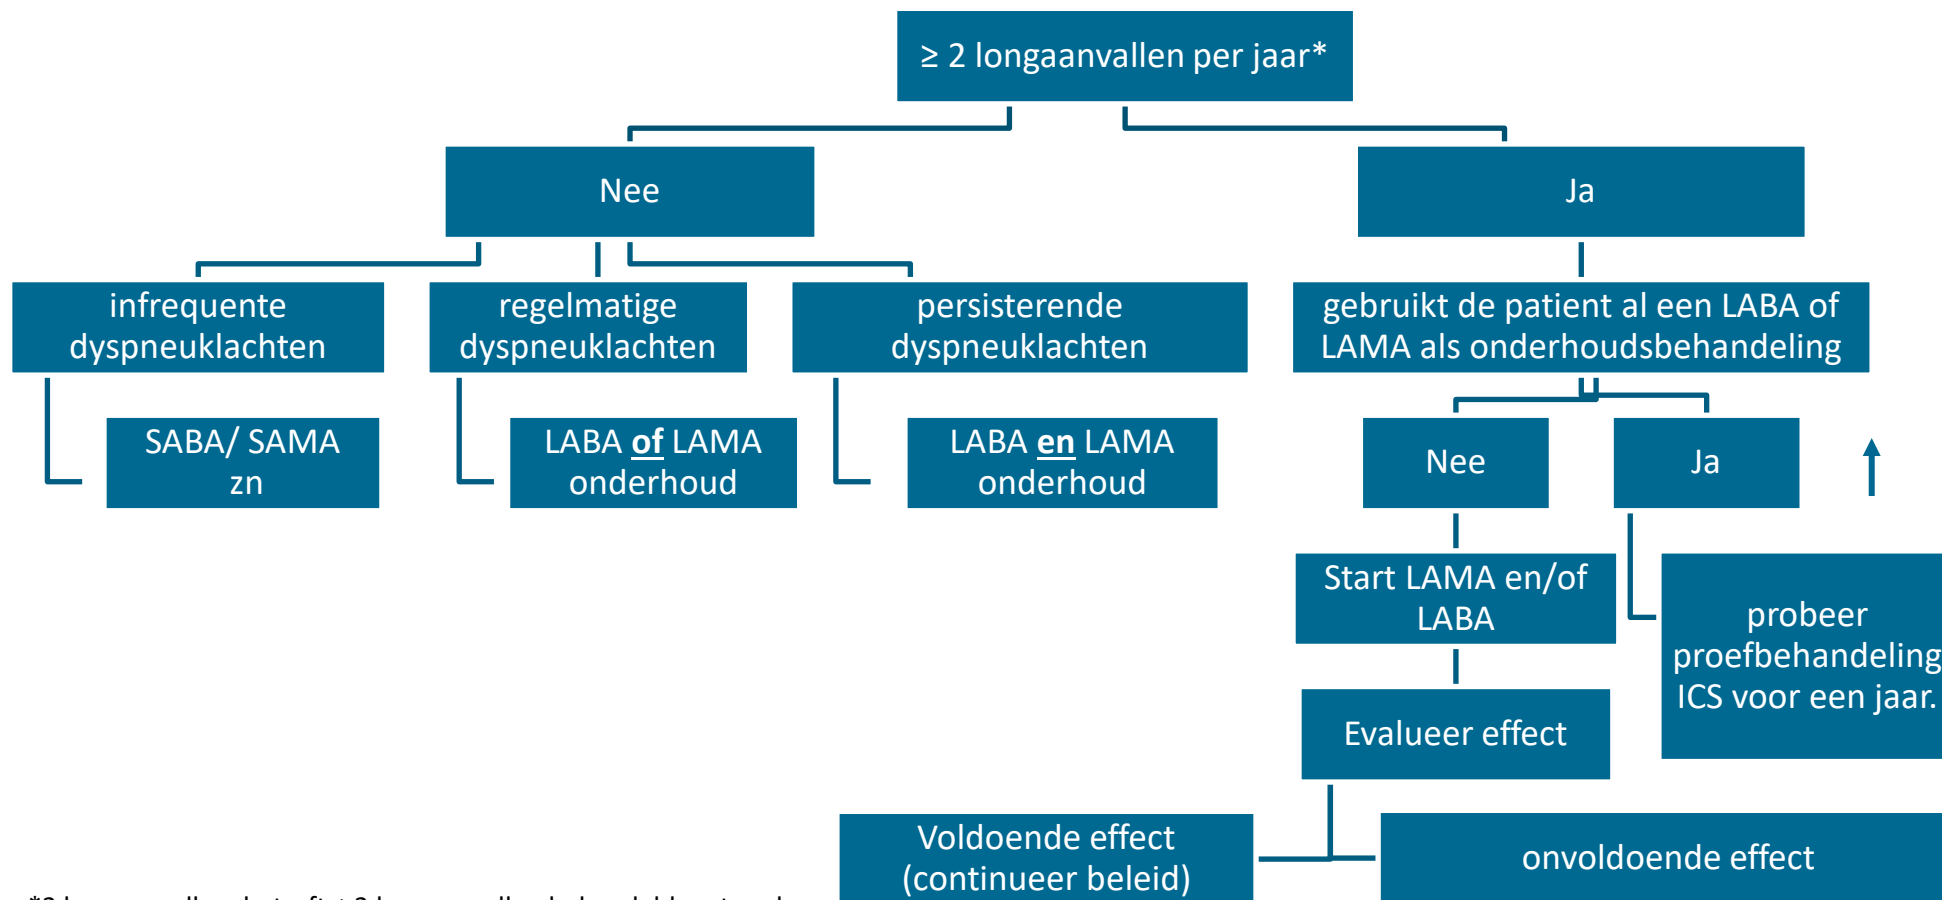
≥ 2 longaanvallen per jaar*

Nee

Ja

infrequente dyspneuklachten

regelmatige dyspneuklachten

persisterende dyspneuklachten

gebruikt de patient al een LABA of LAMA als onderhoudsbehandeling

SABA/ SAMA zn

LABA of LAMA onderhoud

LABA en LAMA onderhoud

Nee

Ja

Start LAMA en/of LABA

probeer proefbehandeling ICS voor een jaar.

Evalueer effect

Voldoende effect (continueer beleid)

onvoldoende effect

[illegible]